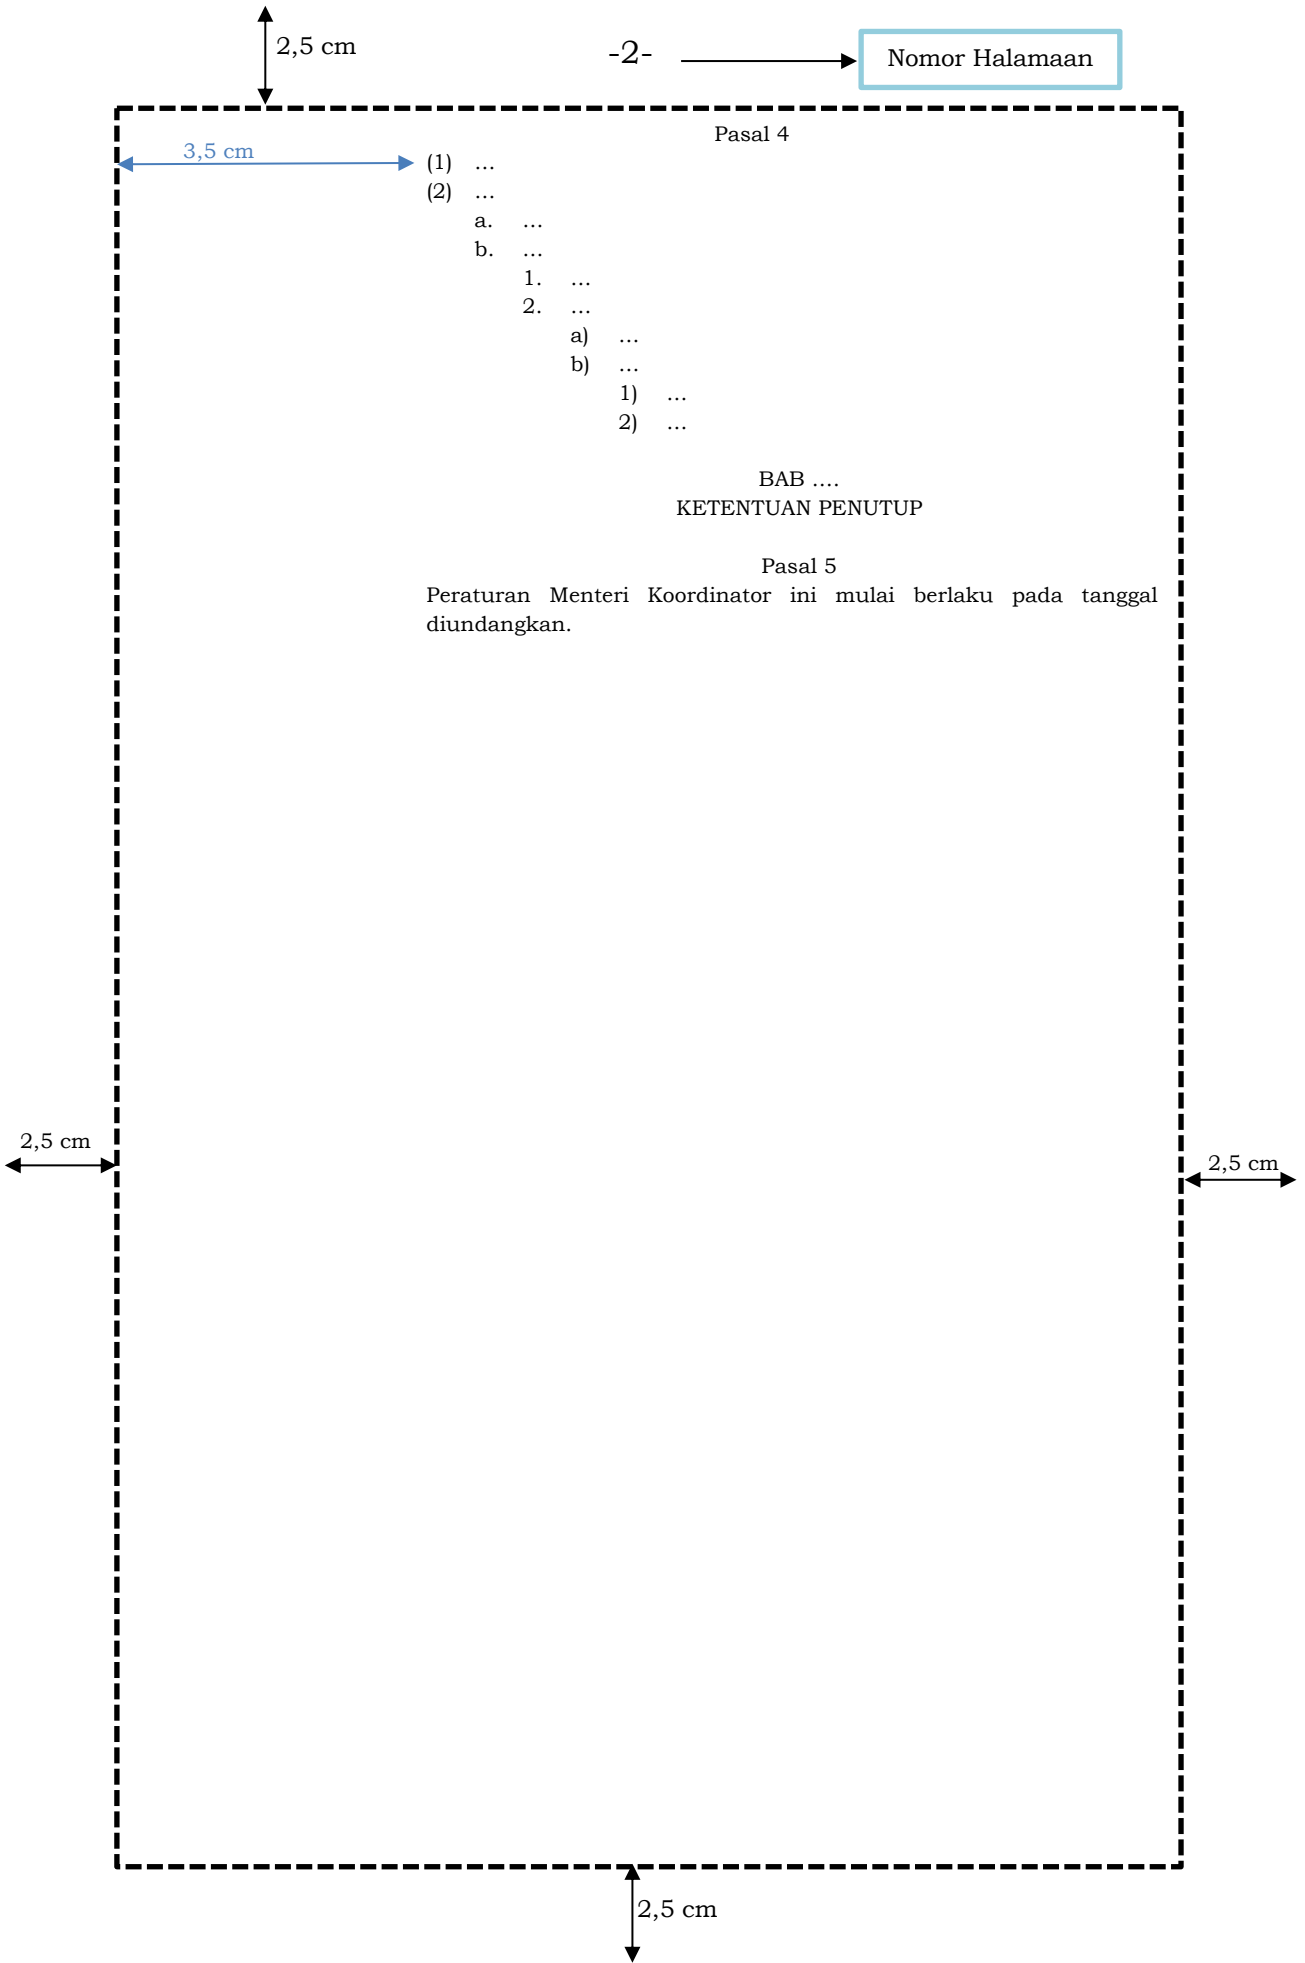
2,5 cm

-2-

Nomor Halamaan

Pasal 4

3,5 cm

(1) …
(2) …
a. …
b. …
1. …
2. …
a) …
b) …
1) …
2) …

BAB ….
KETENTUAN PENUTUP

Pasal 5
Peraturan Menteri Koordinator ini mulai berlaku pada tanggal diundangkan.

2,5 cm

2,5 cm

2,5 cm